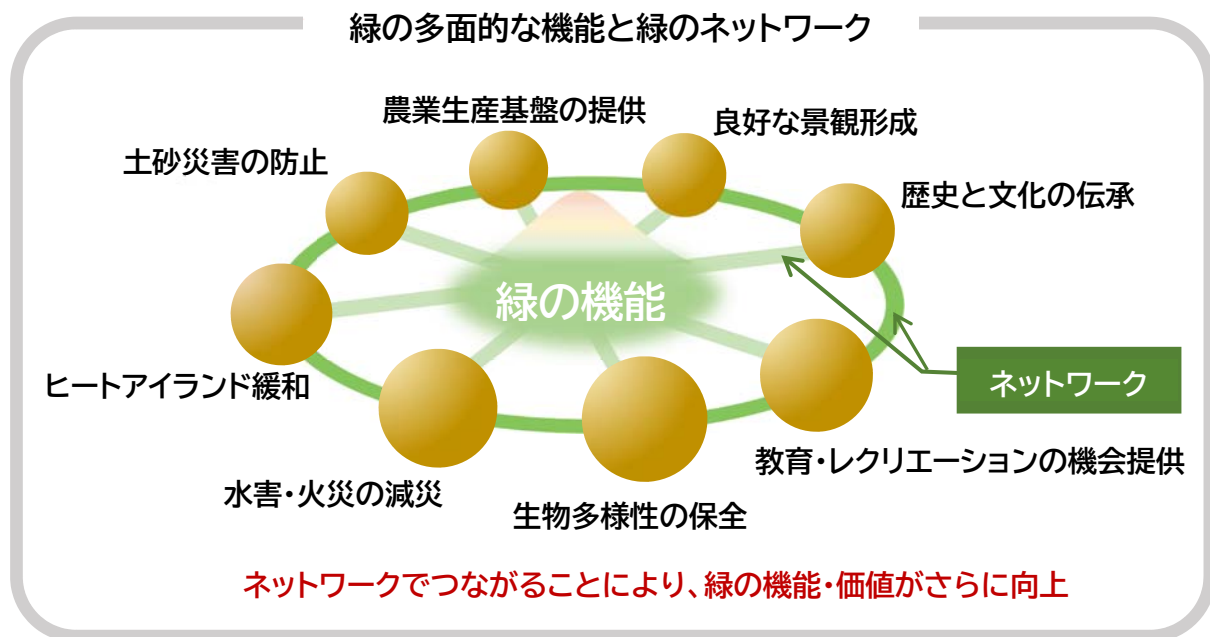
緑の多面的な機能と緑のネットワーク

農業生産基盤の提供

良好な景観形成

土砂災害の防止

歴史と文化の伝承

緑の機能

ヒートアイランド緩和

ネットワーク

教育・レクリエーションの機会提供

水害・火災の減災

生物多様性の保全

ネットワークでつながることにより、緑の機能・価値がさらに向上